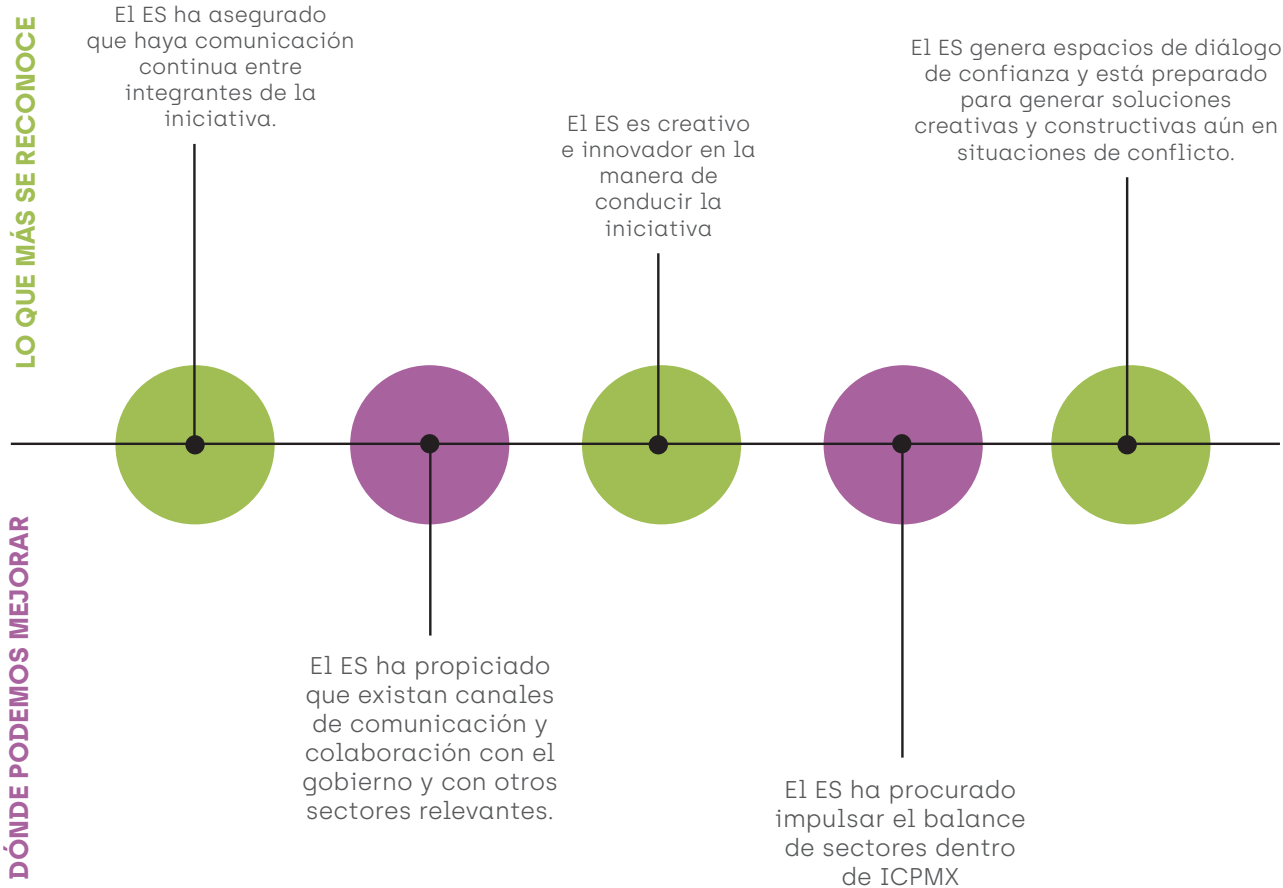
LO QUE MÁS SE RECONOCE

El ES ha asegurado que haya comunicación continua entre integrantes de la iniciativa.

El ES es creativo e innovador en la manera de conducir la iniciativa

El ES genera espacios de diálogo de confianza y está preparado para generar soluciones creativas y constructivas aún en situaciones de conflicto.

DÓNDE PODEMOS MEJORAR

El ES ha propiciado que existan canales de comunicación y colaboración con el gobierno y con otros sectores relevantes.

El ES ha procurado impulsar el balance de sectores dentro de ICPMX